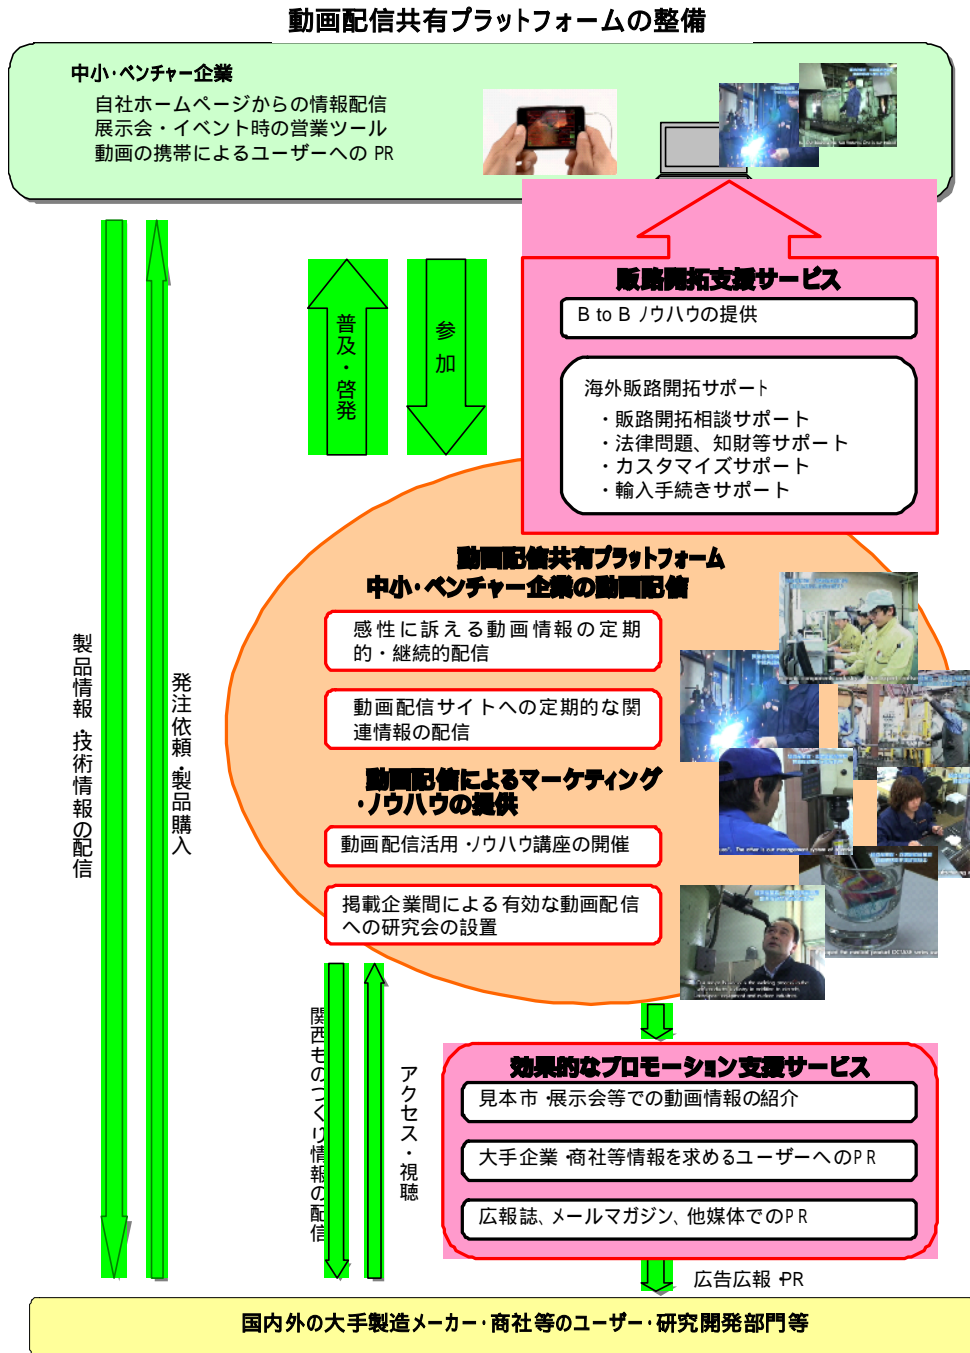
動画配信共有プラットフォームの整備

中小･ベンチャー企業
自社ホームページからの情報配信
展示会・イベント時の営業ツール
動画の携帯によるユーザーへの PR

普及・啓発

参加

販路開拓支援サービス
B to B ノウハウの提供

海外販路開拓サポート
・販路開拓相談サポート
・法律問題、知財等サポート
・カスタマイズサポート
・輸入手続きサポート

製品情報 技術情報の配信

発注依頼・製品購入

動画配信共有プラットフォーム
中小･ベンチャー企業の動画配信
感性に訴える動画情報の定期的・継続的配信
動画配信サイトへの定期的な関連情報の配信
動画配信によるマーケティング･ノウハウの提供
動画配信活用 ･ノウハウ講座の開催
掲載企業間による有効な動画配信への研究会の設置

関西ものづくり情報の配信

アクセス・視聴

効果的なプロモーション支援サービス
見本市 ･展示会等での動画情報の紹介
大手企業 ･商社等情報を求めるユーザーへのPR
広報誌、メールマガジン、他媒体でのPR

広告広報 ･PR

国内外の大手製造メーカー･商社等のユーザー･研究開発部門等